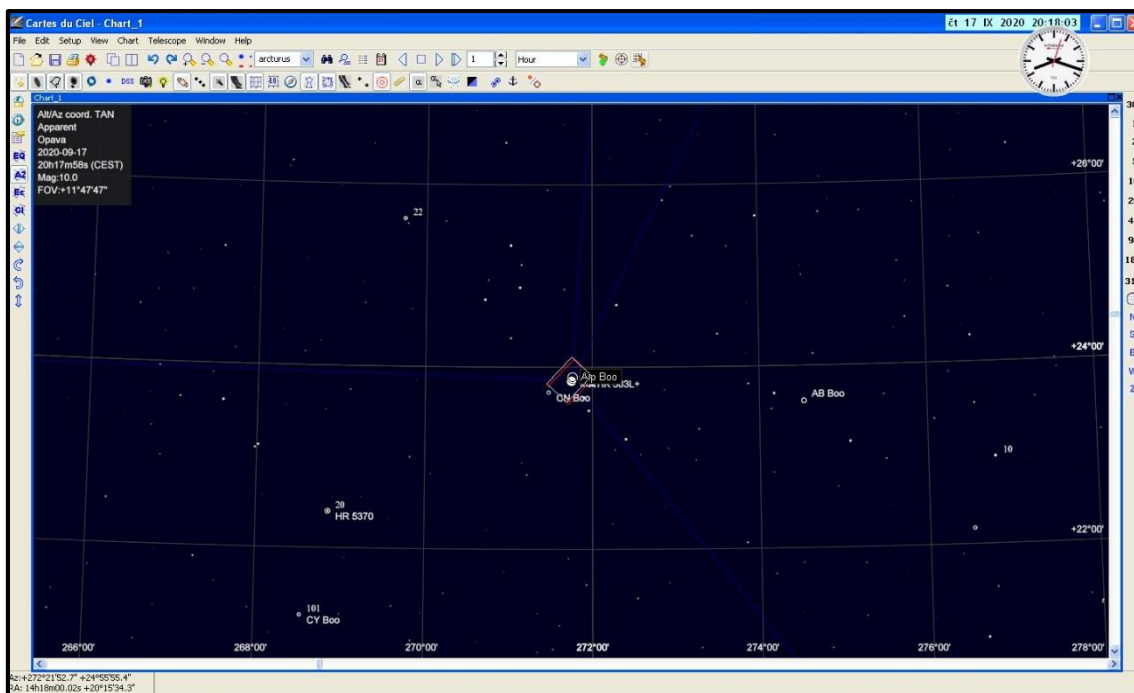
Cartes du Ciel - Chart_1

čt 17 IX 2020 20:18:03

File Edit Setup View Chart Telescope Window Help

arcturus

1

Hour

DSS

Chart_1

Alt/Az coord. TAN
Apparent
Opava
2020-09-17
20h17m58s (CEST)
Mag:10.0
FOV:+11°47'47"

+26°00'

22

+24°00'

Alp Boo

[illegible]3L+

CN Boo

AB Boo

10

20
HR 5370

+22°00'

101
CY Boo

266°00'

268°00'

270°00'

272°00'

274°00'

276°00'

278°00'

Az:+272°21'52.7" +24°55'55.4"
RA: 14h18m00.02s +20°15'34.3"